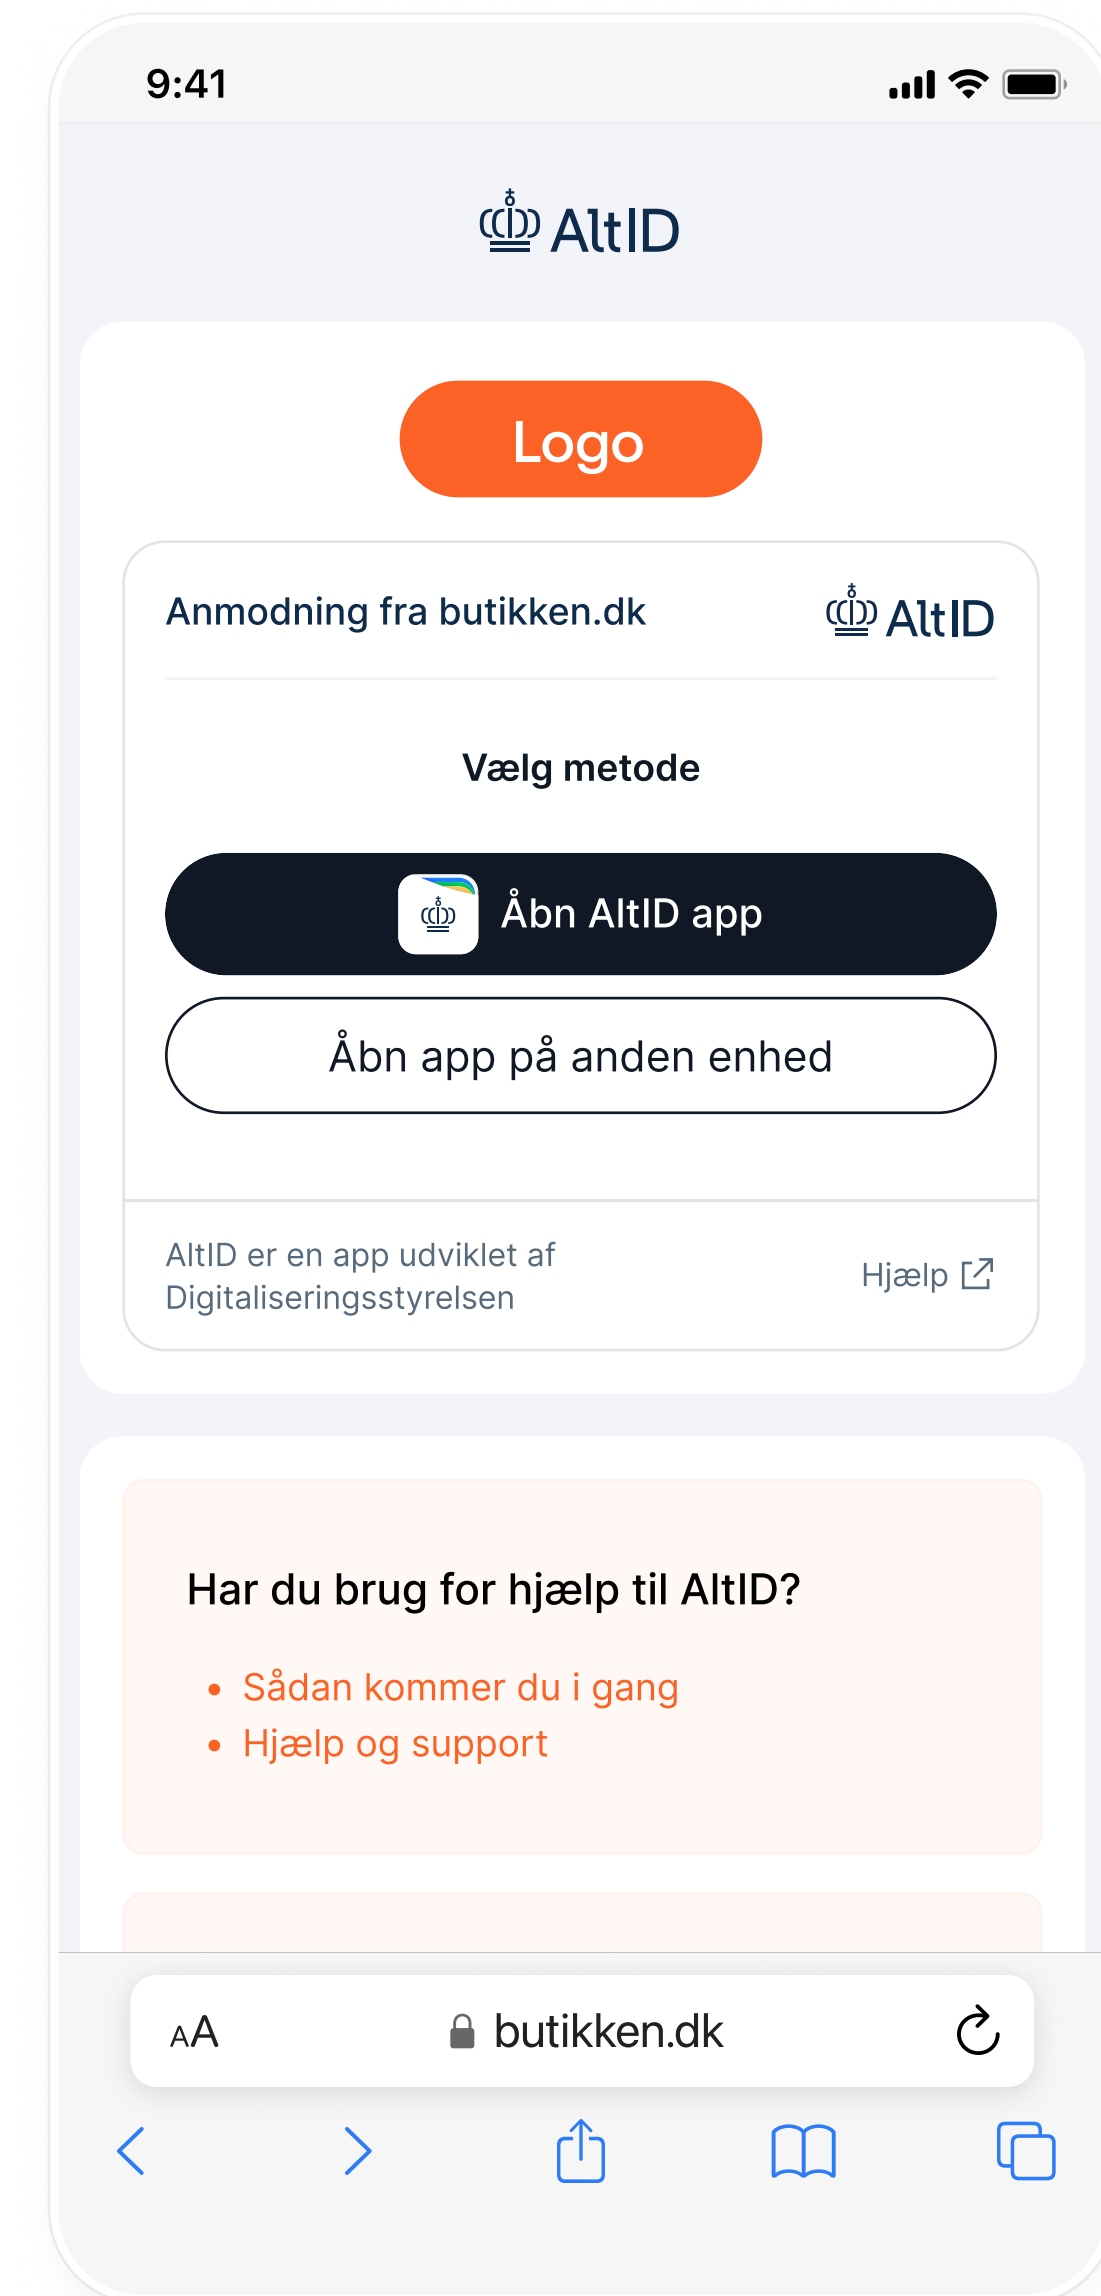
9:41

AltID

Logo

Anmodning fra butikken.dk

AltID

Vælg metode

Åbn AltID app

Åbn app på anden enhed

AltID er en app udviklet af Digitaliseringsstyrelsen

Hjælp

Har du brug for hjælp til AltID?

- Sådan kommer du i gang
- Hjælp og support

AA butikken.dk